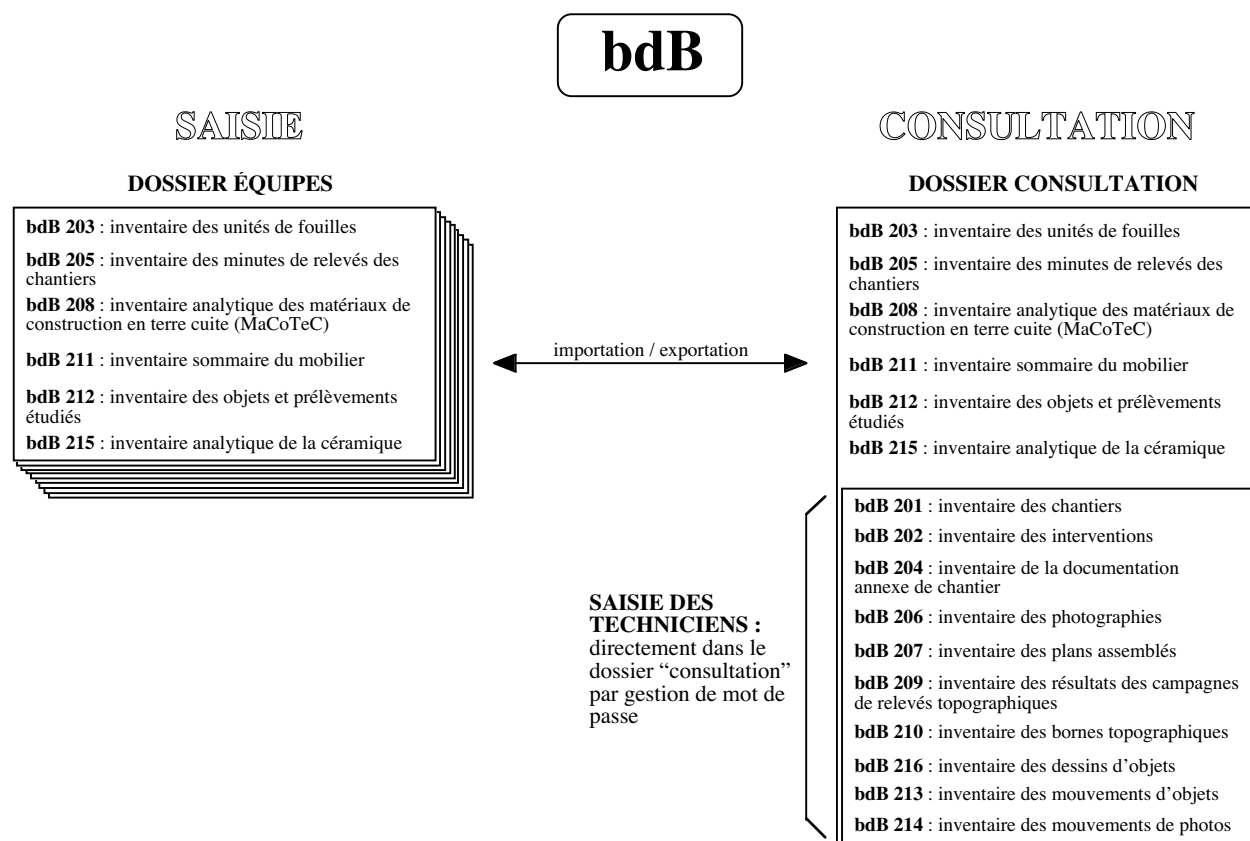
bdB

SAISIE

DOSSIER ÉQUIPES

**bdB 203** : inventaire des unités de fouilles

**bdB 205** : inventaire des minutes de relevés des chantiers

**bdB 208** : inventaire analytique des matériaux de construction en terre cuite (MaCoTeC)

**bdB 211** : inventaire sommaire du mobilier

**bdB 212** : inventaire des objets et prélèvements étudiés

**bdB 215** : inventaire analytique de la céramique

importation / exportation

CONSULTATION

DOSSIER CONSULTATION

**bdB 203** : inventaire des unités de fouilles

**bdB 205** : inventaire des minutes de relevés des chantiers

**bdB 208** : inventaire analytique des matériaux de construction en terre cuite (MaCoTeC)

**bdB 211** : inventaire sommaire du mobilier

**bdB 212** : inventaire des objets et prélèvements étudiés

**bdB 215** : inventaire analytique de la céramique

SAISIE DES TECHNICIENS : directement dans le dossier "consultation" par gestion de mot de passe

**bdB 201** : inventaire des chantiers

**bdB 202** : inventaire des interventions

**bdB 204** : inventaire de la documentation annexe de chantier

**bdB 206** : inventaire des photographies

**bdB 207** : inventaire des plans assemblés

**bdB 209** : inventaire des résultats des campagnes de relevés topographiques

**bdB 210** : inventaire des bornes topographiques

**bdB 216** : inventaire des dessins d'objets

**bdB 213** : inventaire des mouvements d'objets

**bdB 214** : inventaire des mouvements de photos